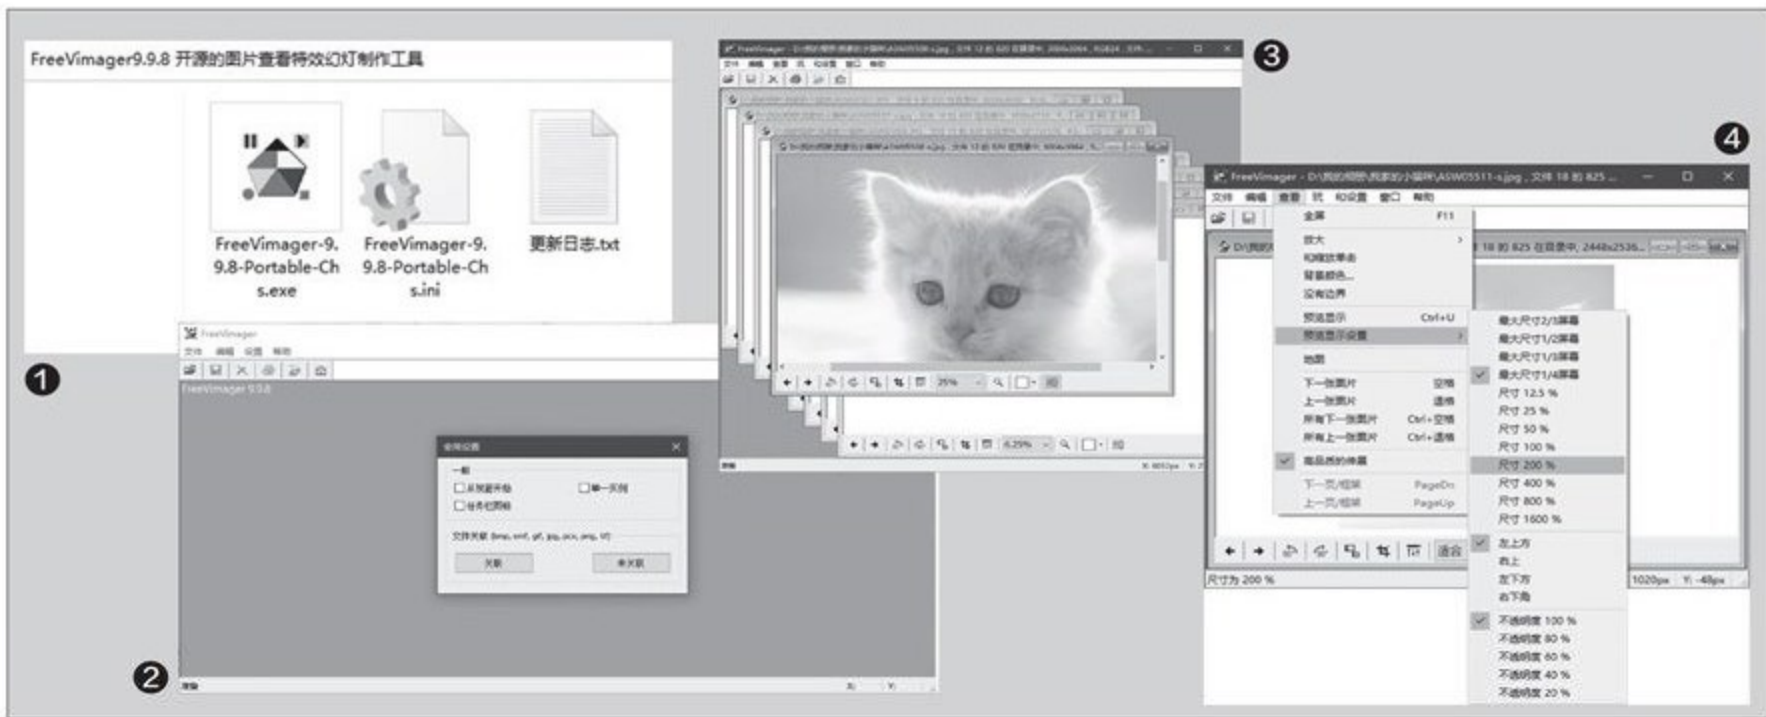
FreeVimager9.9.8 开源的图片查看特效幻灯制作工具

FreeVimager-9.9.8-Portable-Chs.exe

FreeVimager-9.9.8-Portable-Chs.ini

更新日志.txt

❶

FreeVimager

文件 编辑 设置 帮助

FreeVimager 9.9.8

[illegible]

一般

☐ 从资源开始

☐ 单一实例

☐ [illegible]

文件关联 (bmp, emf, gif, jpg, pcx, png, tif)

关联

未关联

就绪

❷

❸

FreeVimager - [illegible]

文件 编辑 查看 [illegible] 幻灯 窗口 帮助

25%

6.25%

就绪

❹

FreeVimager - D:\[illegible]\ASW05511-s.jpg , 文件 18 的 825 ...

文件 编辑 查看 打 幻设置 窗口 帮助

全屏 F11

放大

和缩放率条

背景颜色...

没有边界

预览显示 Ctrl+U

预览显示设置

地图

下一张图片 空格

上一张图片 退格

所有下一张图片 Ctrl+空格

所有上一张图片 Ctrl+退格

最后的停用

下一页/帧 PageDn

上一页/帧 PageUp

最大尺寸2/3屏幕

最大尺寸1/2屏幕

最大尺寸1/3屏幕

最大尺寸1/4屏幕

尺寸 12.5 %

尺寸 25 %

尺寸 50 %

尺寸 100 %

尺寸 200 %

尺寸 400 %

尺寸 800 %

尺寸 1600 %

左上方

右上

左下方

右下角

不透明度 100 %

不透明度 80 %

不透明度 60 %

不透明度 40 %

不透明度 20 %

适合

尺寸为 200 %

1020px Y: -48px